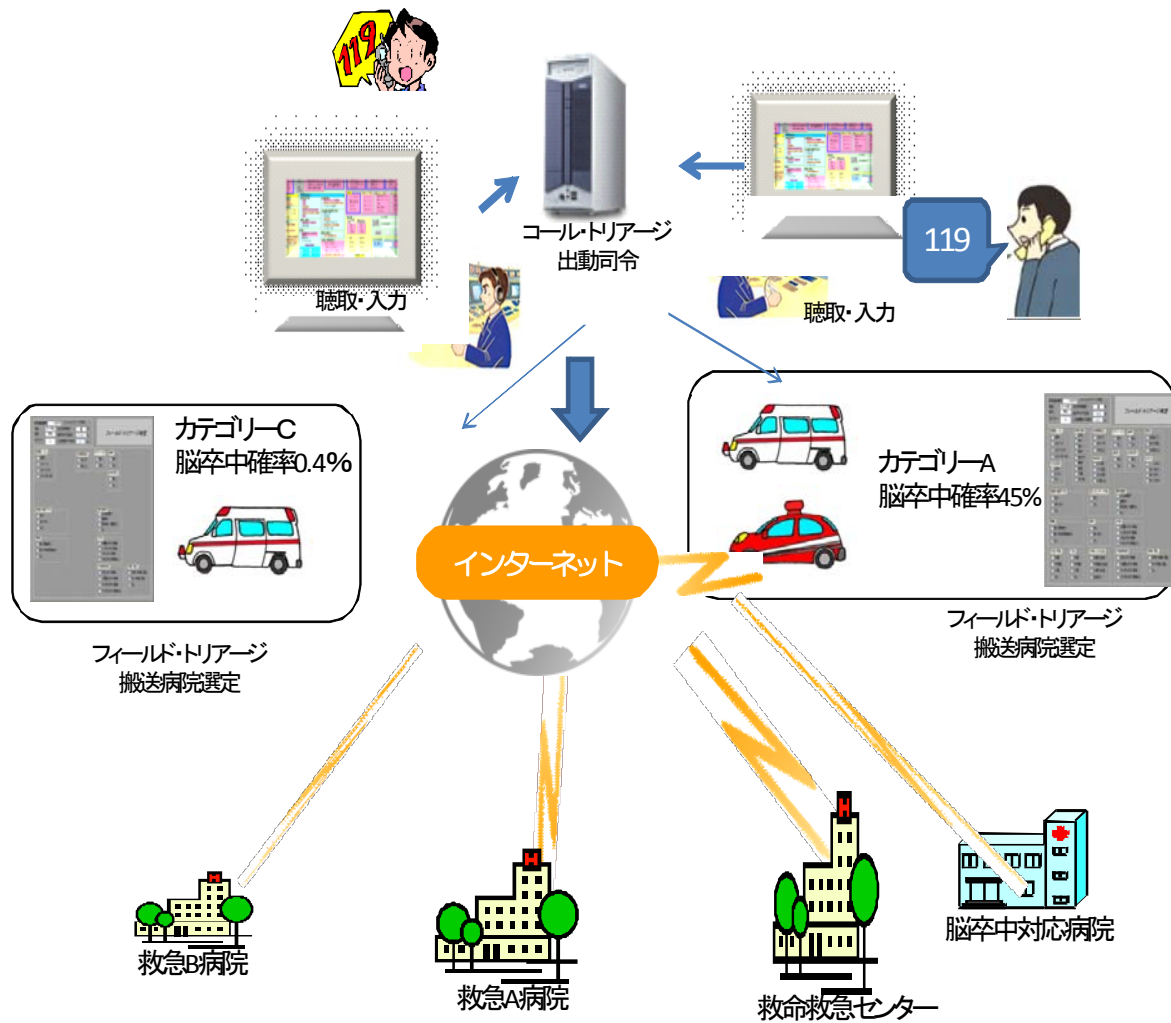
119

コール・トリアージ
出動司令

119

聴取・入力

聴取・入力

カテゴリーC
脳卒中確率0.4%

フィールド・トリアージ

カテゴリーA
脳卒中確率45%

フィールド・トリアージ

インターネット

フィールド・トリアージ
搬送病院選定

フィールド・トリアージ
搬送病院選定

救急B病院

救急A病院

救命救急センター

脳卒中対応病院